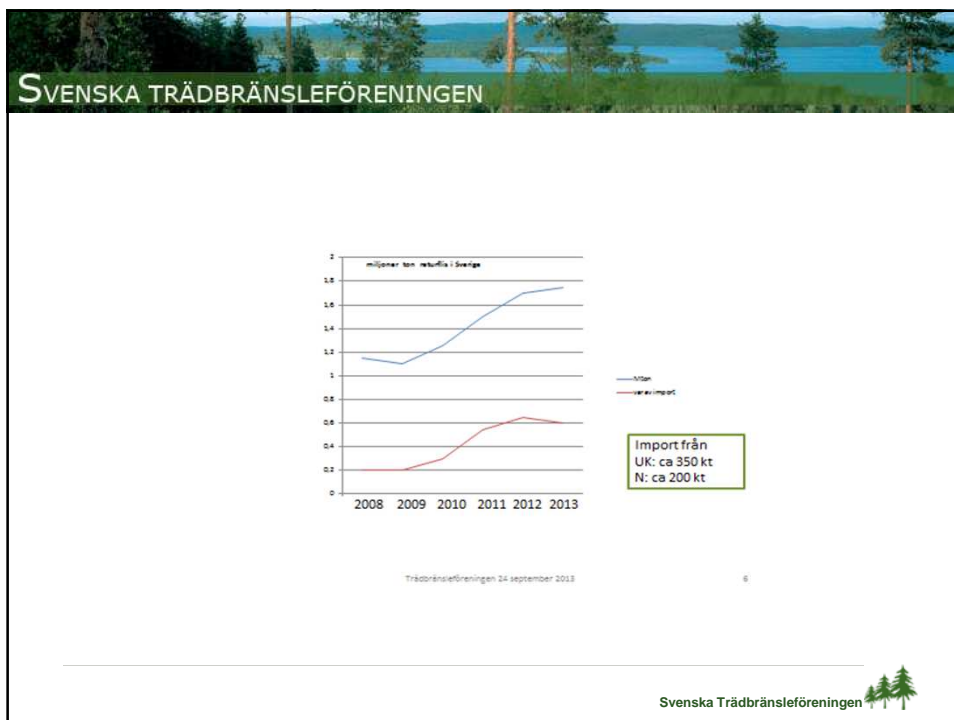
SVENSKA TRÄDBRÄNSLEFÖRENINGEN

miljoner ton returflis i Sverige

2
1,8
1,6
1,4
1,2
1
0,8
0,6
0,4
0,2
0

2008 2009 2010 2011 2012 2013

Mton
varav import

Import från
UK: ca 350 kt
N: ca 200 kt

Trädbränsleföreningen 24 september 2013

6

Svenska Trädbränsleföreningen